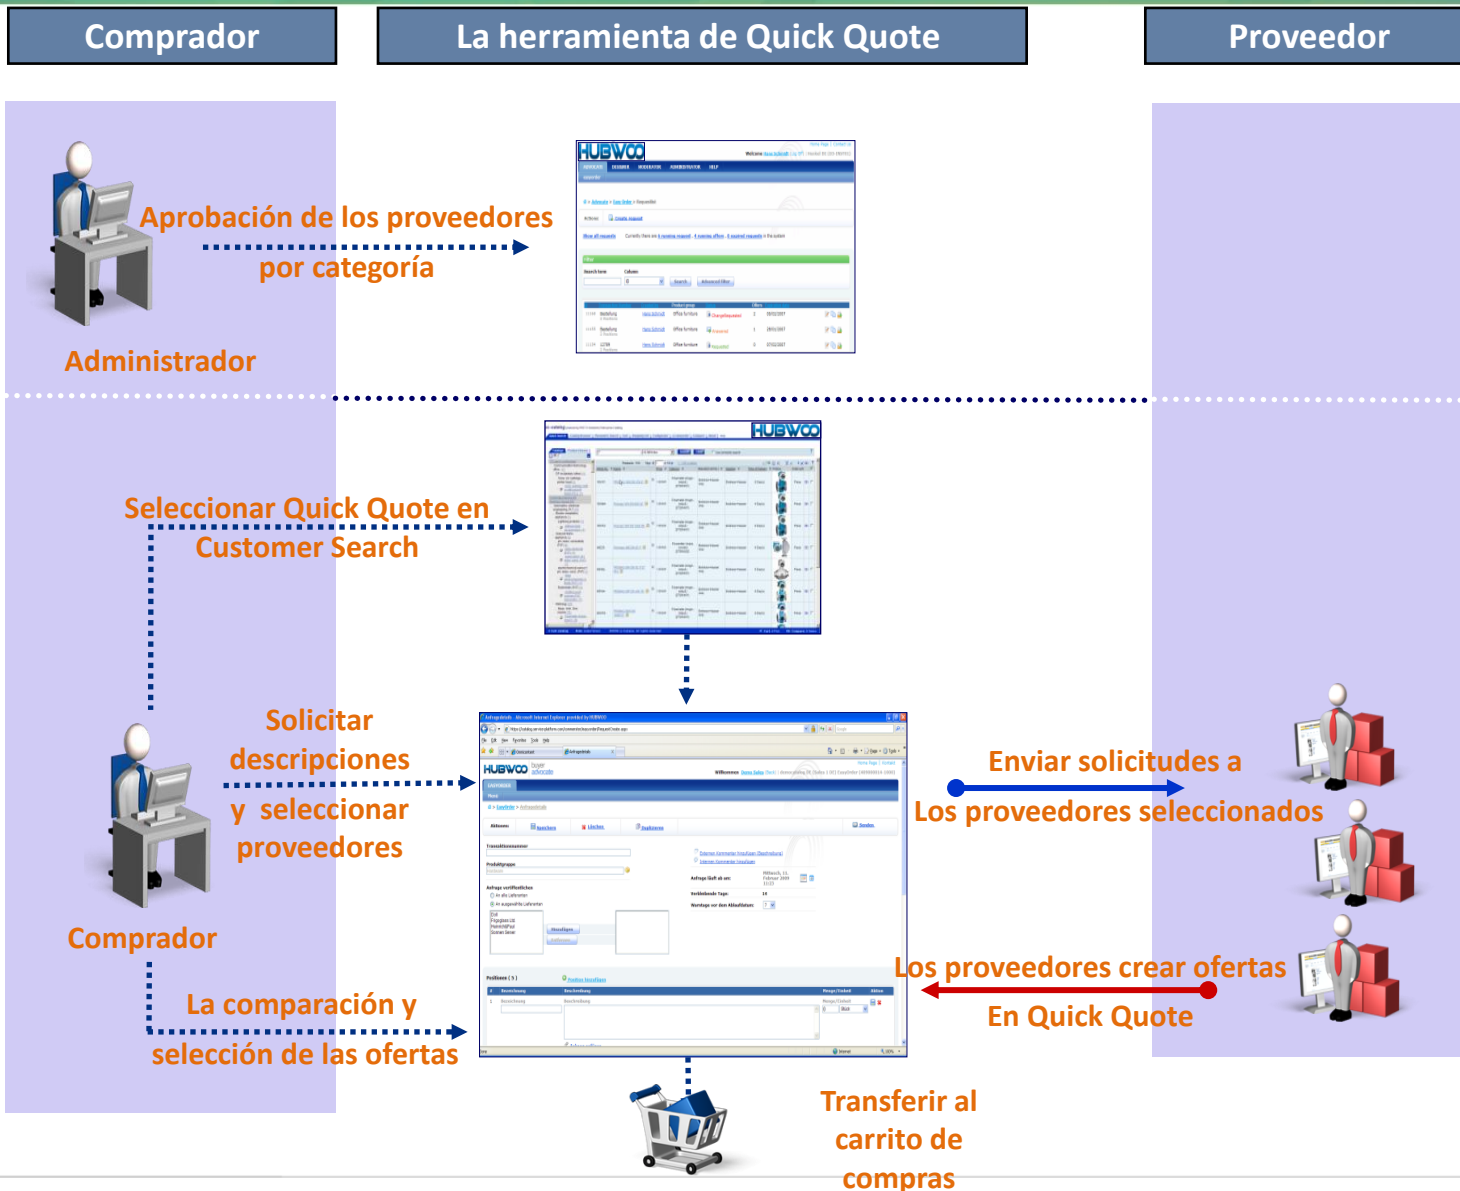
Comprador

La herramienta de Quick Quote

Proveedor

Aprobación de los proveedores por categoría

Administrador

Seleccionar Quick Quote en Customer Search

Solicitar descripciones y seleccionar proveedores

Comprador

La comparación y selección de las ofertas

Enviar solicitudes a Los proveedores seleccionados

Los proveedores crear ofertas En Quick Quote

Transferir al carrito de compras

HUBWOO

HUBWOO

HUBWOO